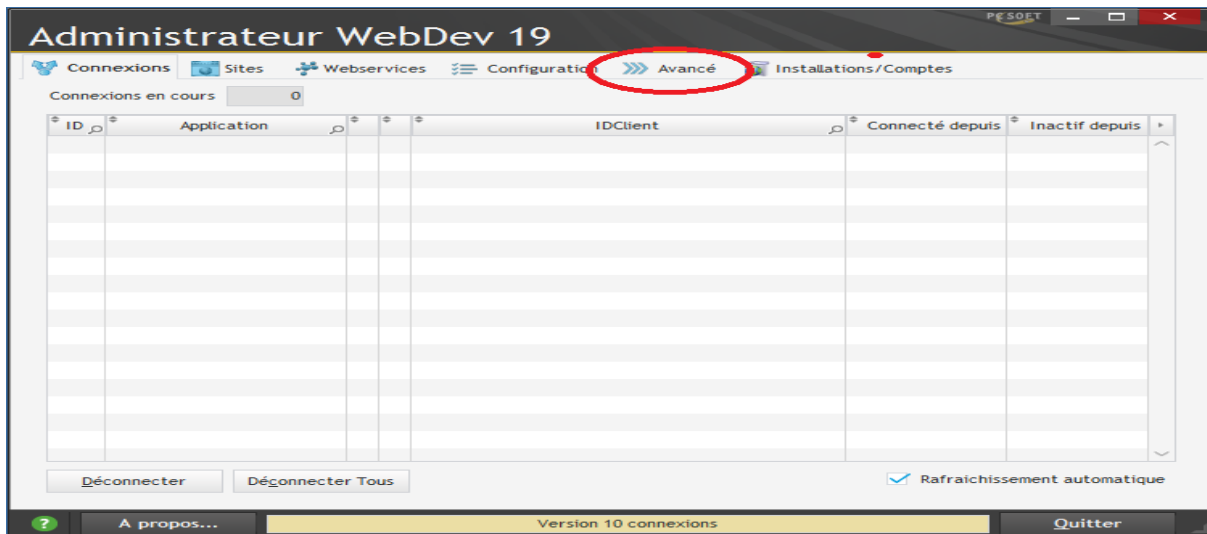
PCSOFT

Administrateur WebDev 19

Connexions | Sites | Webservices | Configuration | Avancé | Installations/Comptes

Connexions en cours 0

| ID | Application | | | IDClient | Connecté depuis | Inactif depuis |
|---|---|---|---|---|---|---|

Déconnecter | Déconnecter Tous

Rafraichissement automatique

? A propos... Version 10 connexions Quitter